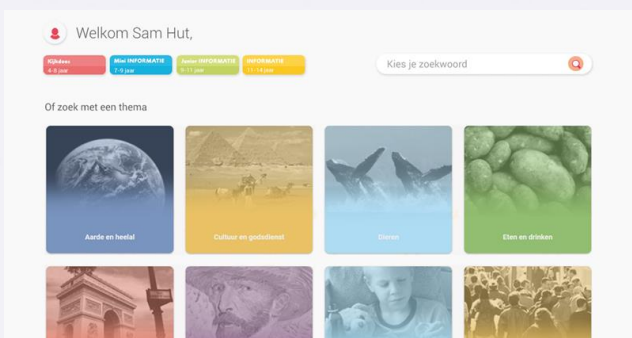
Welkom Sam Hut,

Kijkdoos
4-6 jaar

Mini INFORMATIE
7-9 jaar

Junior INFORMATIE
9-11 jaar

INFORMATIE
11-14 jaar

Kies je zoekwoord

Of zoek met een thema

Aarde en heelal

Cultuur en godsdienst

Dieren

Eten en drinken